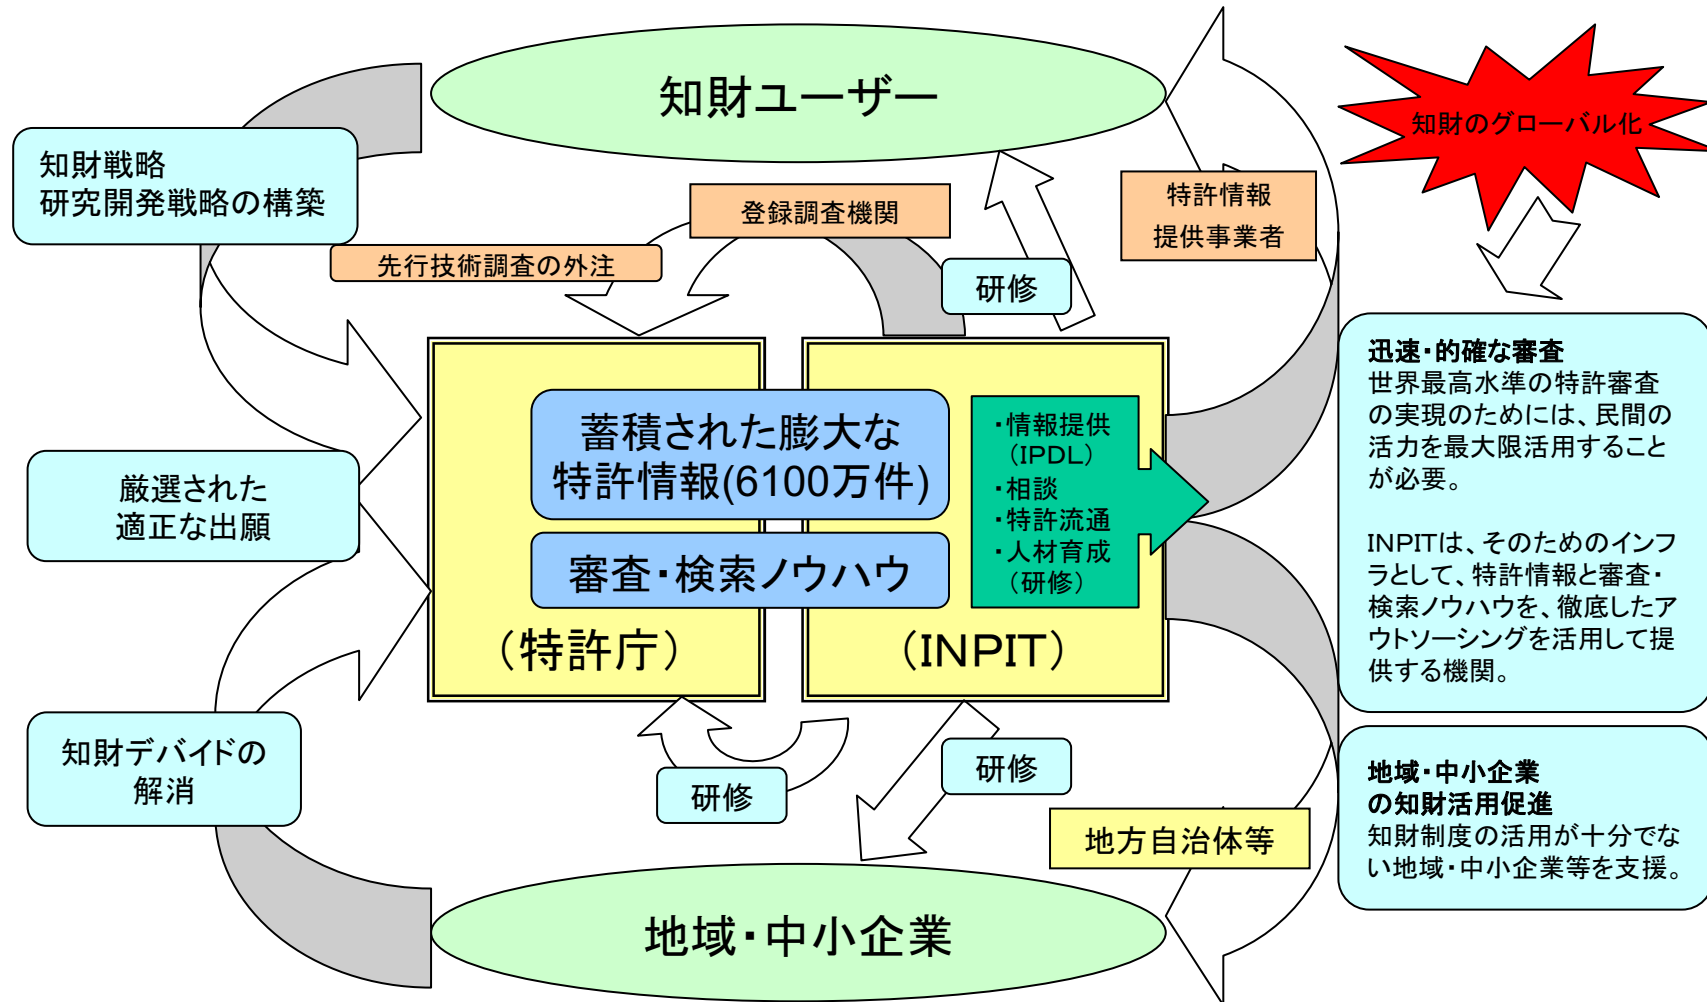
知財ユーザー

知財のグローバル化

知財戦略
研究開発戦略の構築

登録調査機関

特許情報
提供事業者

先行技術調査の外注

研修

迅速・的確な審査
世界最高水準の特許審査の実現のためには、民間の活力を最大限活用することが必要。

INPITは、そのためのインフラとして、特許情報と審査・検索ノウハウを、徹底したアウトソーシングを活用して提供する機関。

厳選された
適正な出願

蓄積された膨大な
特許情報(6100万件)

審査・検索ノウハウ

・情報提供
(IPDL)
・相談
・特許流通
・人材育成
(研修)

(特許庁)

(INPIT)

知財デバイドの
解消

研修

研修

地方自治体等

地域・中小企業
の知財活用促進
知財制度の活用が十分でない地域・中小企業等を支援。

地域・中小企業